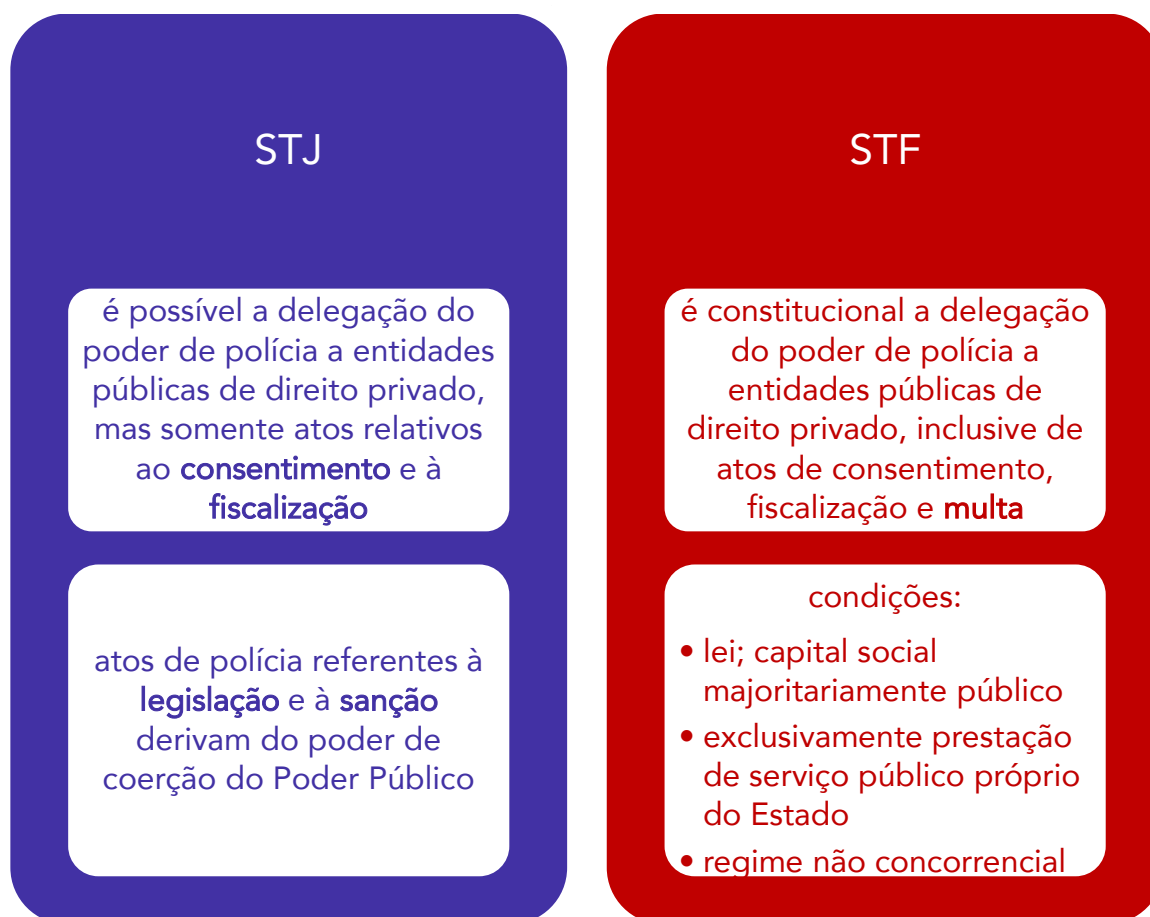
STJ

é possível a delegação do poder de polícia a entidades públicas de direito privado, mas somente atos relativos ao consentimento e à fiscalização

atos de polícia referentes à legislação e à sanção derivam do poder de coerção do Poder Público

STF

é constitucional a delegação do poder de polícia a entidades públicas de direito privado, inclusive de atos de consentimento, fiscalização e multa

condições:

• lei; capital social majoritariamente público
• exclusivamente prestação de serviço público próprio do Estado
• regime não concorrencial